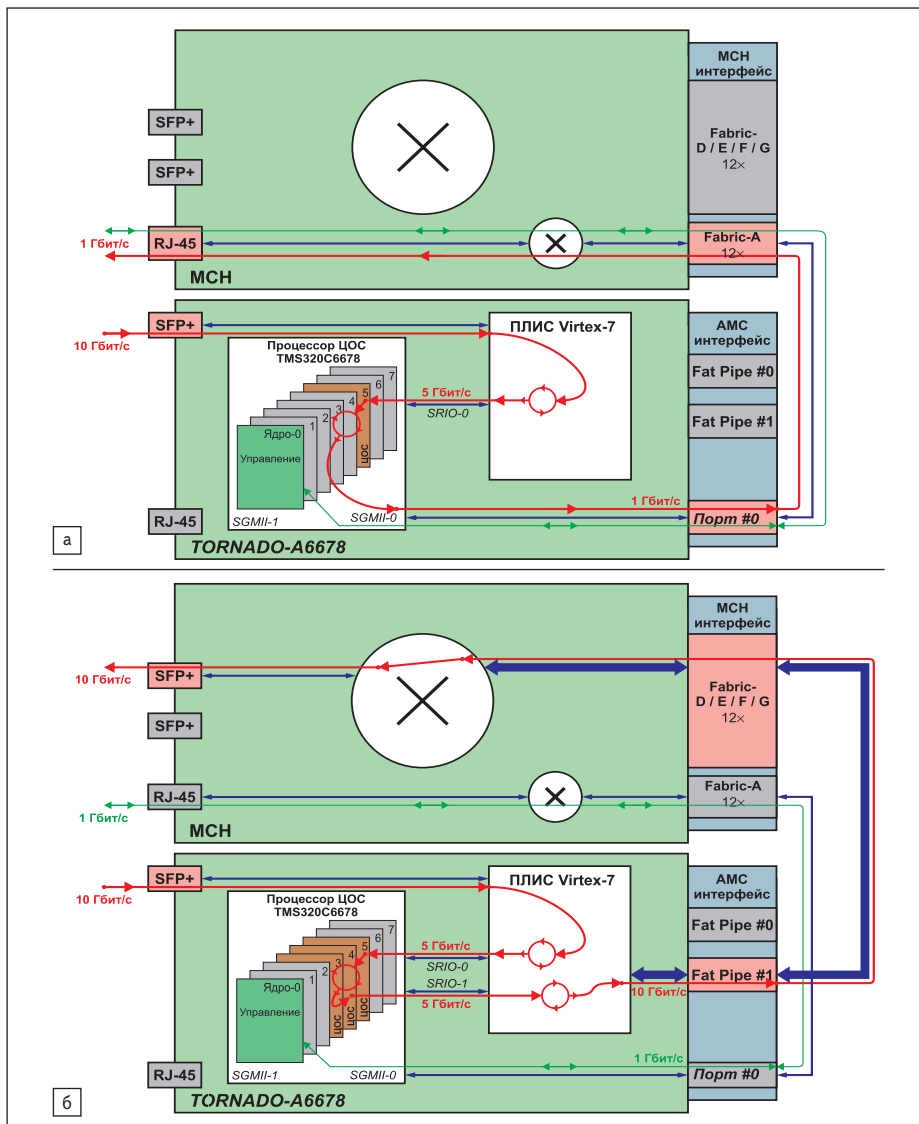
SFP+
SFP+
MCH интерфейс
Fabric-D / E / F / G
12×
1 Гбит/с
RJ-45
Fabric-A
12×
MCH
10 Гбит/с
SFP+
ПЛИС Virtex-7
AMC интерфейс
Процессор ЦОС
TMS320C6678
7
6
5 Гбит/с
5
4
3
2
1
Ядро-0
Управление
ЦОС
SRIO-0
Fat Pipe #0
Fat Pipe #1
1 Гбит/с
RJ-45
SGMII-1
SGMII-0
Порт #0
а
TORNADO-A6678

MCH интерфейс
10 Гбит/с
SFP+
SFP+
Fabric-D / E / F / G
12×
RJ-45
Fabric-A
12×
1 Гбит/с
MCH
SFP+
10 Гбит/с
ПЛИС Virtex-7
AMC интерфейс
Процессор ЦОС
TMS320C6678
7
6
5
4
3
2
1
Ядро-0
Управление
ЦОС
ЦОС
5 Гбит/с
SRIO-0
SRIO-1
5 Гбит/с
Fat Pipe #0
Fat Pipe #1
10 Гбит/с
1 Гбит/с
RJ-45
SGMII-1
SGMII-0
Порт #0
б
TORNADO-A6678